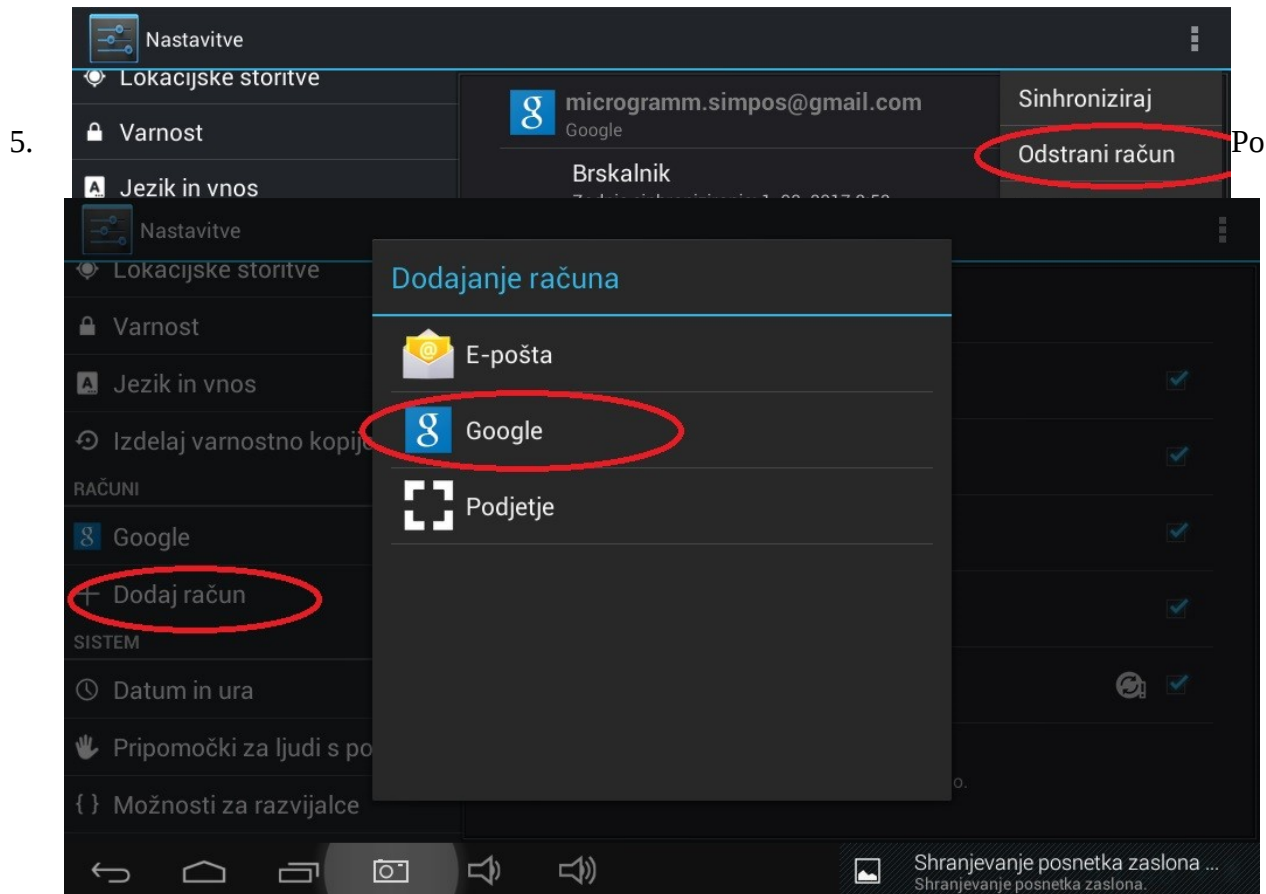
Nastavitve

Lokacijske storitve

5. Varnost

Jezik in vnos

microgramm.simpos@gmail.com
Google

Brskalnik

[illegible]

Sinhroniziraj

Odstrani račun

Po

Nastavitve

Lokacijske storitve

Varnost

Jezik in vnos

Izdelaj varnostno kopij

RAČUNI

Google

Dodaj račun

SISTEM

Datum in ura

Pripomočki za ljudi s po

Možnosti za razvijalce

Dodajanje računa

E-pošta

Google

Podjetje

o.

Shranjevanje posnetka zaslona ...
Shranjevanje posnetka zaslona.